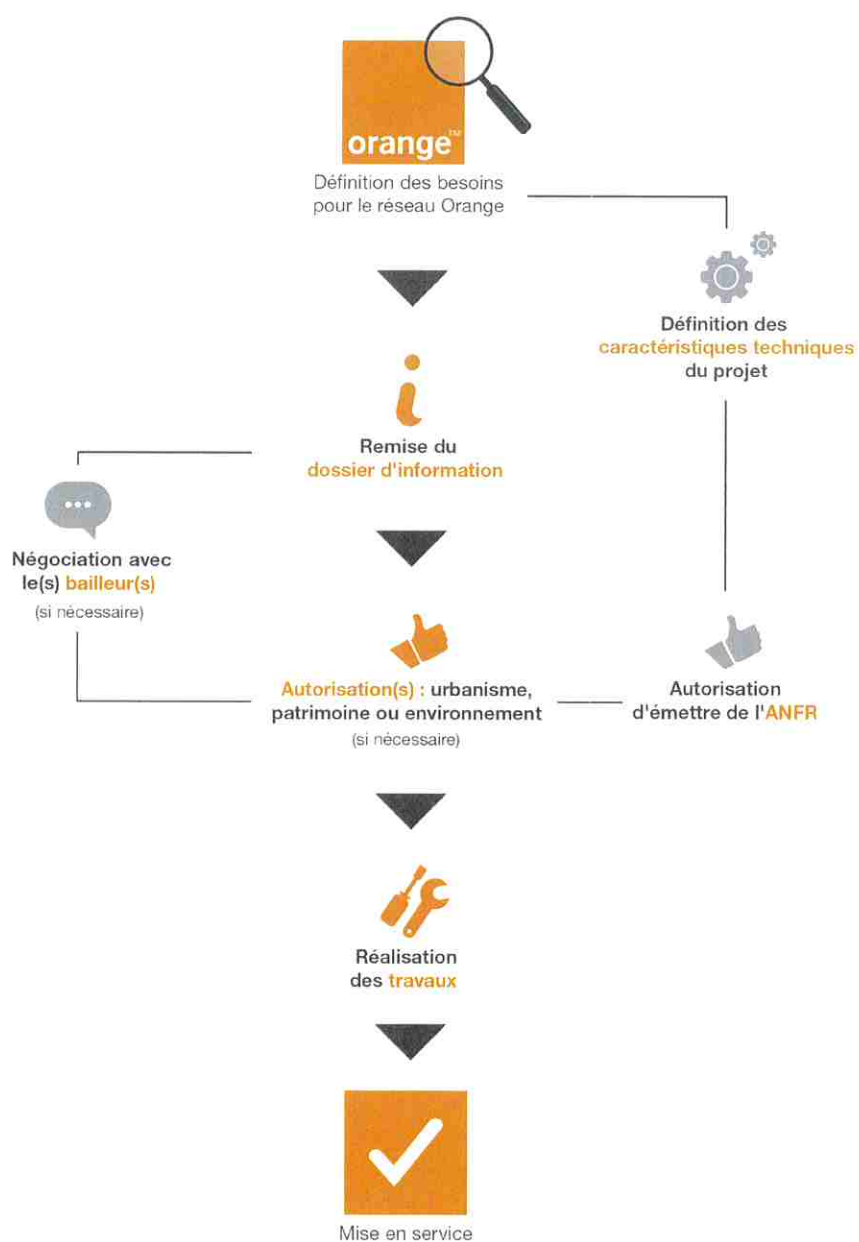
orange™

Définition des besoins pour le réseau Orange

Définition des caractéristiques techniques du projet

i

Remise du dossier d'information

Négociation avec le(s) bailleur(s)
(si nécessaire)

Autorisation(s) : urbanisme, patrimoine ou environnement
(si nécessaire)

Autorisation d'émettre de l'ANFR

Réalisation des travaux

Mise en service